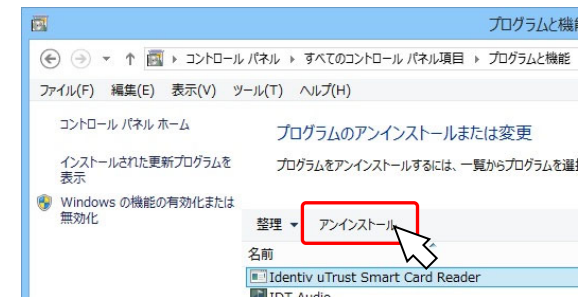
プログラムと機

コントロール パネル › すべてのコントロール パネル項目 › プログラムと機能

ファイル(F) 編集(E) 表示(V) ツール(T) ヘルプ(H)

コントロール パネル ホーム

インストールされた更新プログラムを表示

Windows の機能の有効化または無効化

プログラムのアンインストールまたは変更

プログラムをアンインストールするには、一覧からプログラムを選

整理 ▾ アンインストール

名前

Identiv uTrust Smart Card Reader

IDT Audio